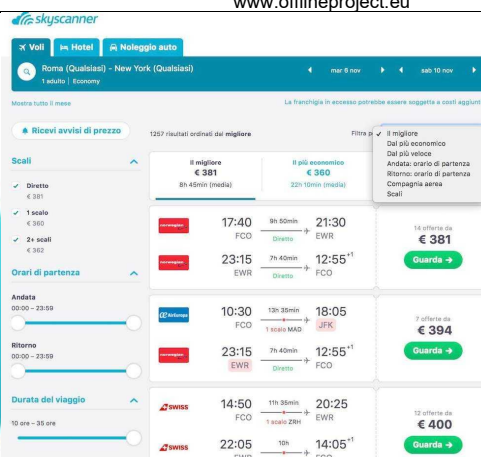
www.onlineproject.eu

skyscanner

Voli | Hotel | Noleggio auto

Roma (Qualsiasi) - New York (Qualsiasi)
1 adulto | Economy

mar 6 nov | sab 10 nov

Mostra tutto il mese

La franchigia in eccesso potrebbe essere soggetta a costi aggiuntivi

Ricevi avvisi di prezzo

1257 risultati ordinati dal migliore

Filtra p

Il migliore
Dal più economico
Dal più veloce
Andata: orario di partenza
Ritorno: orario di partenza
Compagnia aerea
Scali

Scali

Diretto
€ 381

1 scalo
€ 360

2+ scali
€ 362

Orari di partenza

Andata
00:00 – 23:59

Ritorno
00:00 – 23:59

Durata del viaggio

10 ore – 35 ore

Il migliore
€ 381
8h 45min (media)

Il più economico
€ 360
22h 10min (media)

norwegian
17:40 FCO | 9h 50min | Diretto | 21:30 EWR

norwegian
23:15 EWR | 7h 40min | Diretto | 12:55$^{+1}$ FCO

14 offerte da
€ 381
Guarda →

AirEuropa
10:30 FCO | 13h 35min | 1 scalo MAD | 18:05 JFK

norwegian
23:15 EWR | 7h 40min | Diretto | 12:55$^{+1}$ FCO

7 offerte da
€ 394
Guarda →

SWISS
14:50 FCO | 11h 35min | 1 scalo ZRH | 20:25 EWR

SWISS
22:05 | 10h | 14:05$^{+1}$

12 offerte da
€ 400
Guarda →